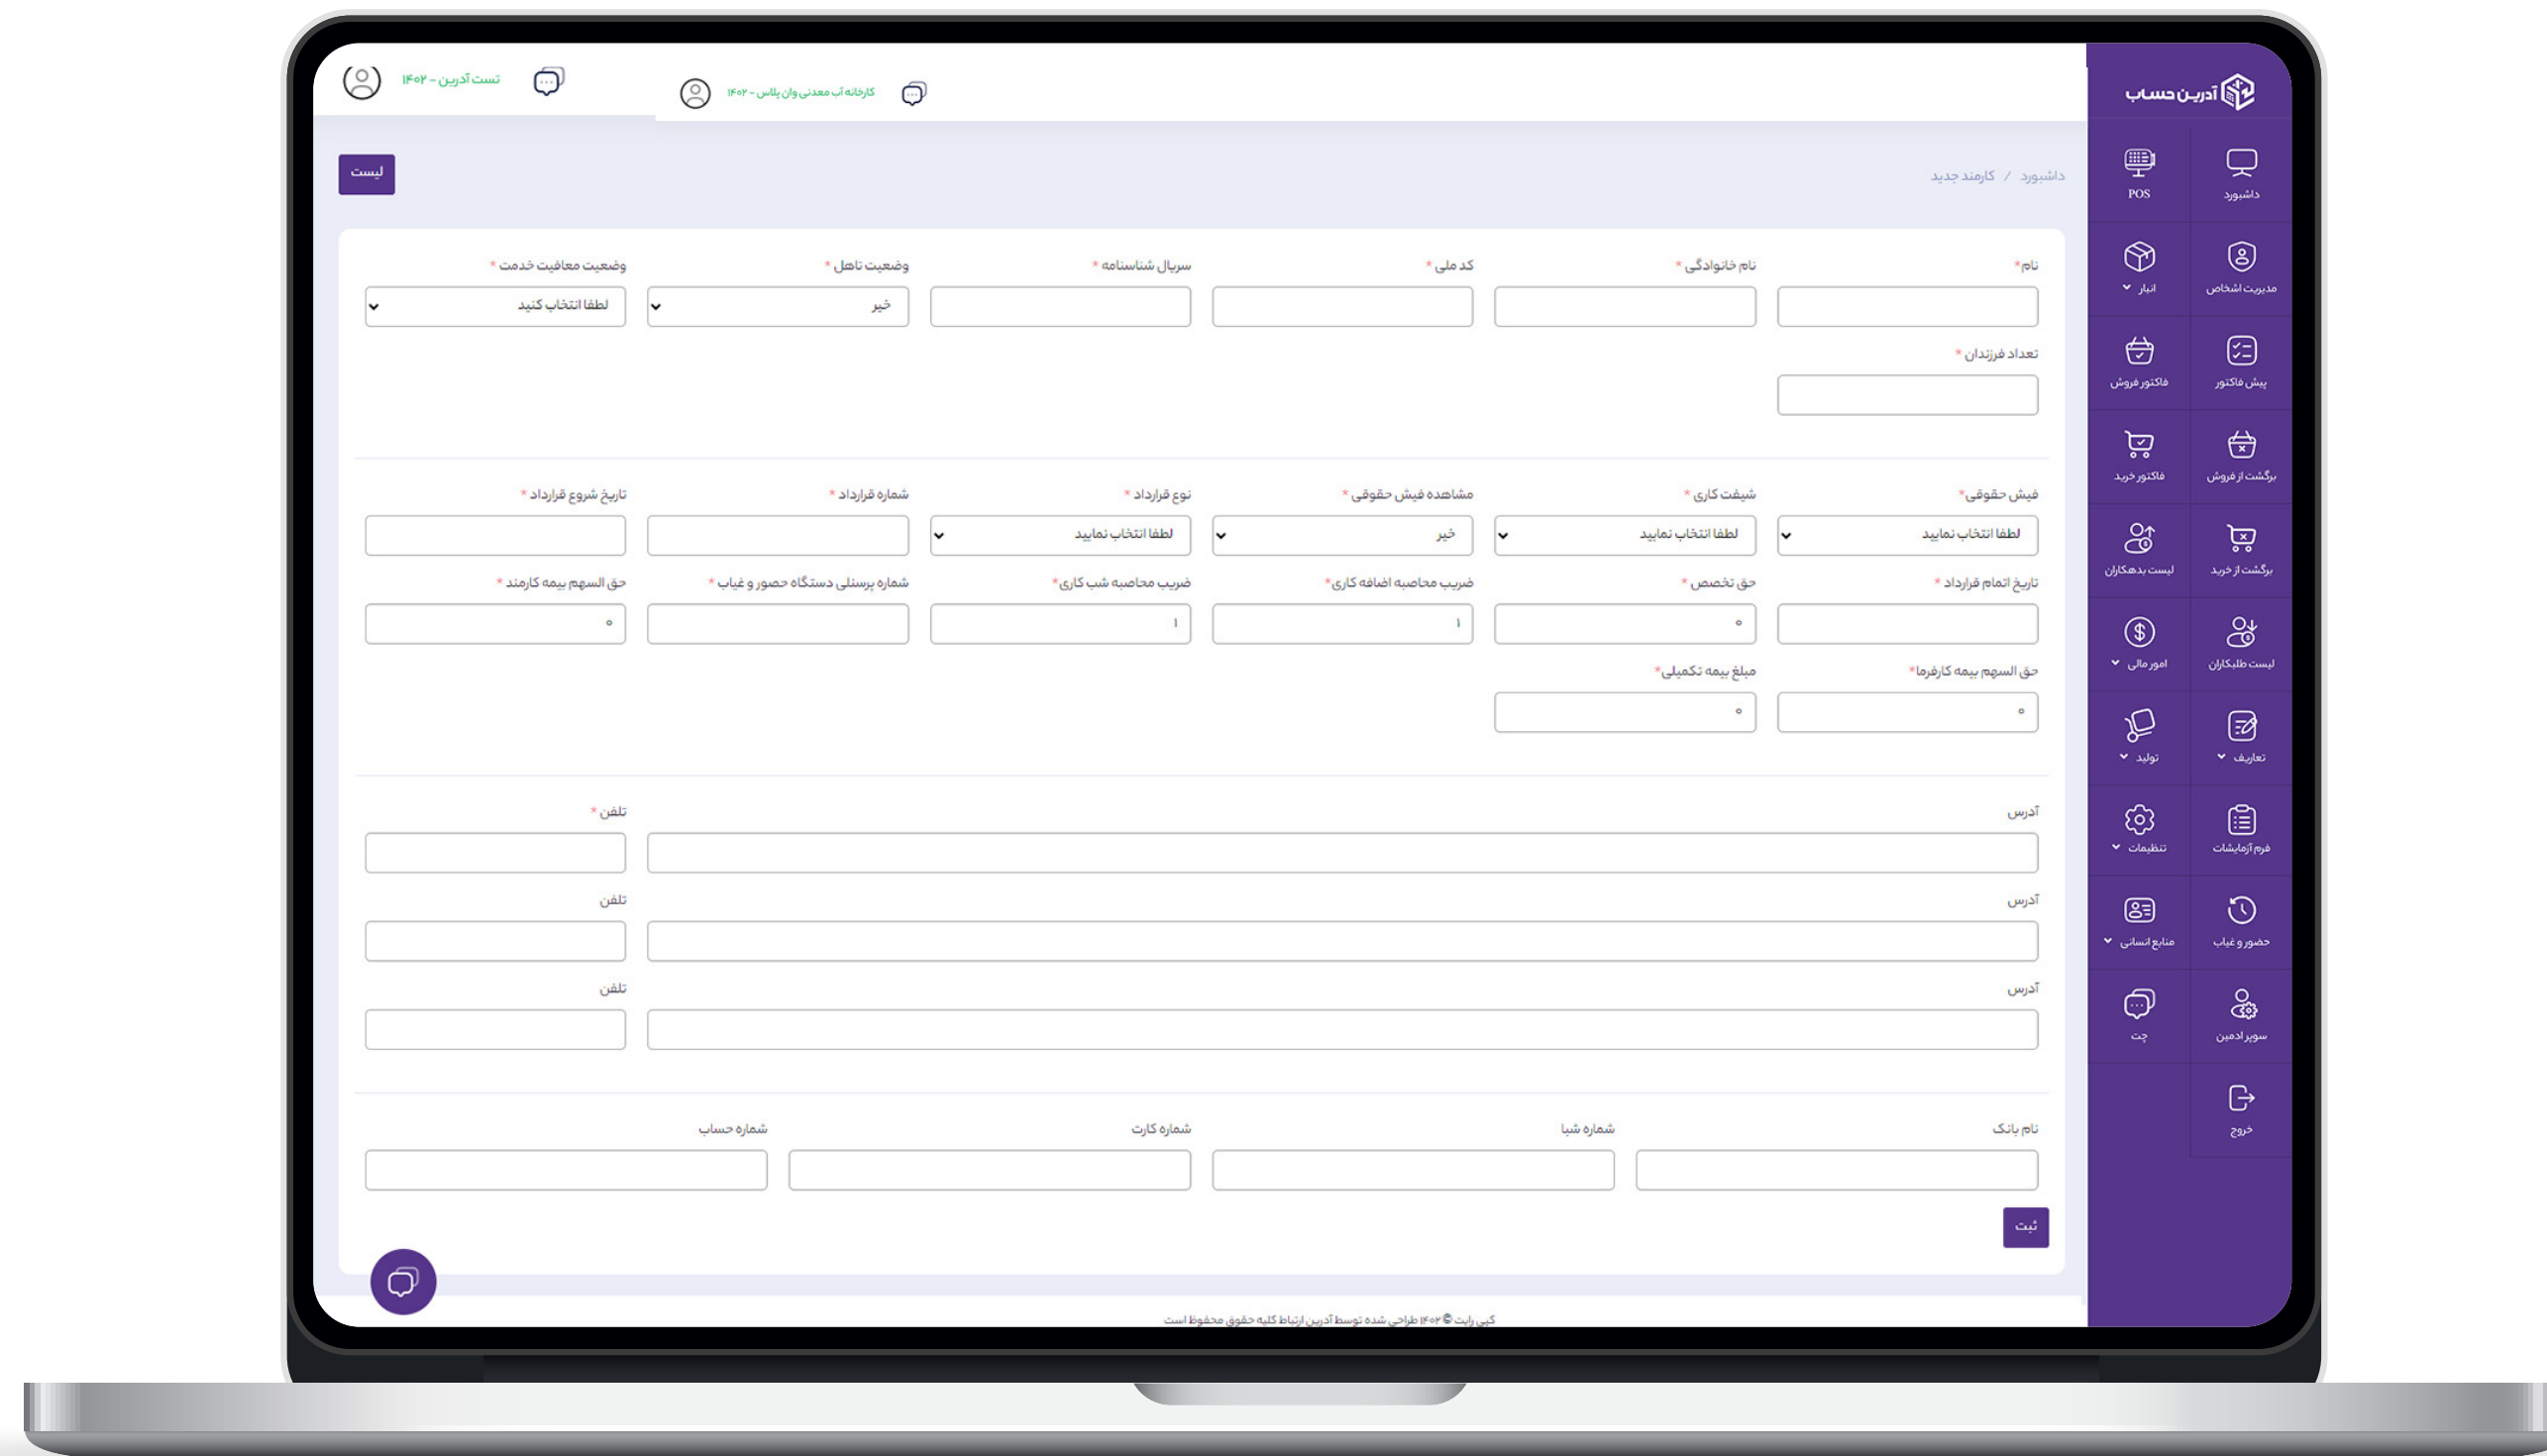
تست آدرین - ۱۴۰۲

کارخانه آب معدنی وان پلاس - ۱۴۰۲

آدرین حساب

لیست

داشبورد / کارمند جدید

POS
داشبورد
انبار
مدیریت اشخاص
فاکتور فروش
پیش فاکتور
فاکتور خرید
برگشت از فروش
لیست بدهکاران
برگشت از خرید
امور مالی
لیست طلبکاران
تولید
تعاریف
تنظیمات
فرم آزمایشات
منابع انسانی
حضور و غیاب
چت
سوپر ادمین
خروج

نام*
نام خانوادگی *
کد ملی *
سریال شناسنامه *
وضعیت تاهل *
خیر
وضعیت معافیت خدمت *
لطفا انتخاب کنید
تعداد فرزندان *

فیش حقوقی*
لطفا انتخاب نمایید
شیفت کاری *
لطفا انتخاب نمایید
مشاهده فیش حقوقی *
خیر
نوع قرارداد *
لطفا انتخاب نمایید
شماره قرارداد *
تاریخ شروع قرارداد *
تاریخ اتمام قرارداد *
حق تخصص *
۰
ضریب محاسبه اضافه کاری *
۱
ضریب محاسبه شب کاری *
۱
شماره پرسنلی دستگاه حضور و غیاب *
حق السهم بیمه کارمند *
۰
حق السهم بیمه کارفرما*
۰
مبلغ بیمه تکمیلی*
۰

آدرس
تلفن *
آدرس
تلفن
آدرس
تلفن

نام بانک
شماره شبا
شماره کارت
شماره حساب

ثبت

کپی رایت © ۱۴۰۲ طراحی شده توسط آدرین ارتباط کلیه حقوق محفوظ است